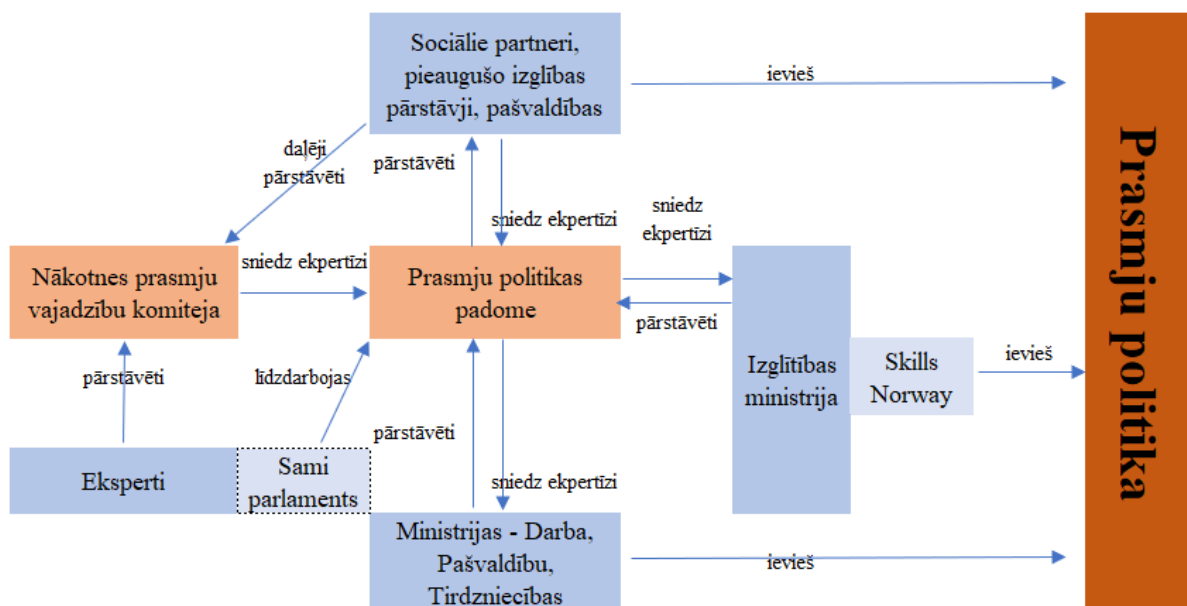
Sociālie partneri, pieaugušo izglītības pārstāvji, pašvaldības

ievieš

daļēji pārstāvēti

pārstāvēti

sniedz ekpertīzi

sniedz ekpertīzi

Nākotnes prasmju vajadzību komiteja

sniedz ekpertīzi

Prasmju politikas padome

pārstāvēti

pārstāvēti

līdzdarbojas

Izglītības ministrija

Skills Norway

ievieš

pārstāvēti

Eksperti

Sami parlaments

sniedz ekpertīzi

Ministrijas - Darba, Pašvaldību, Tirdzniecības

ievieš

Prasmju politika